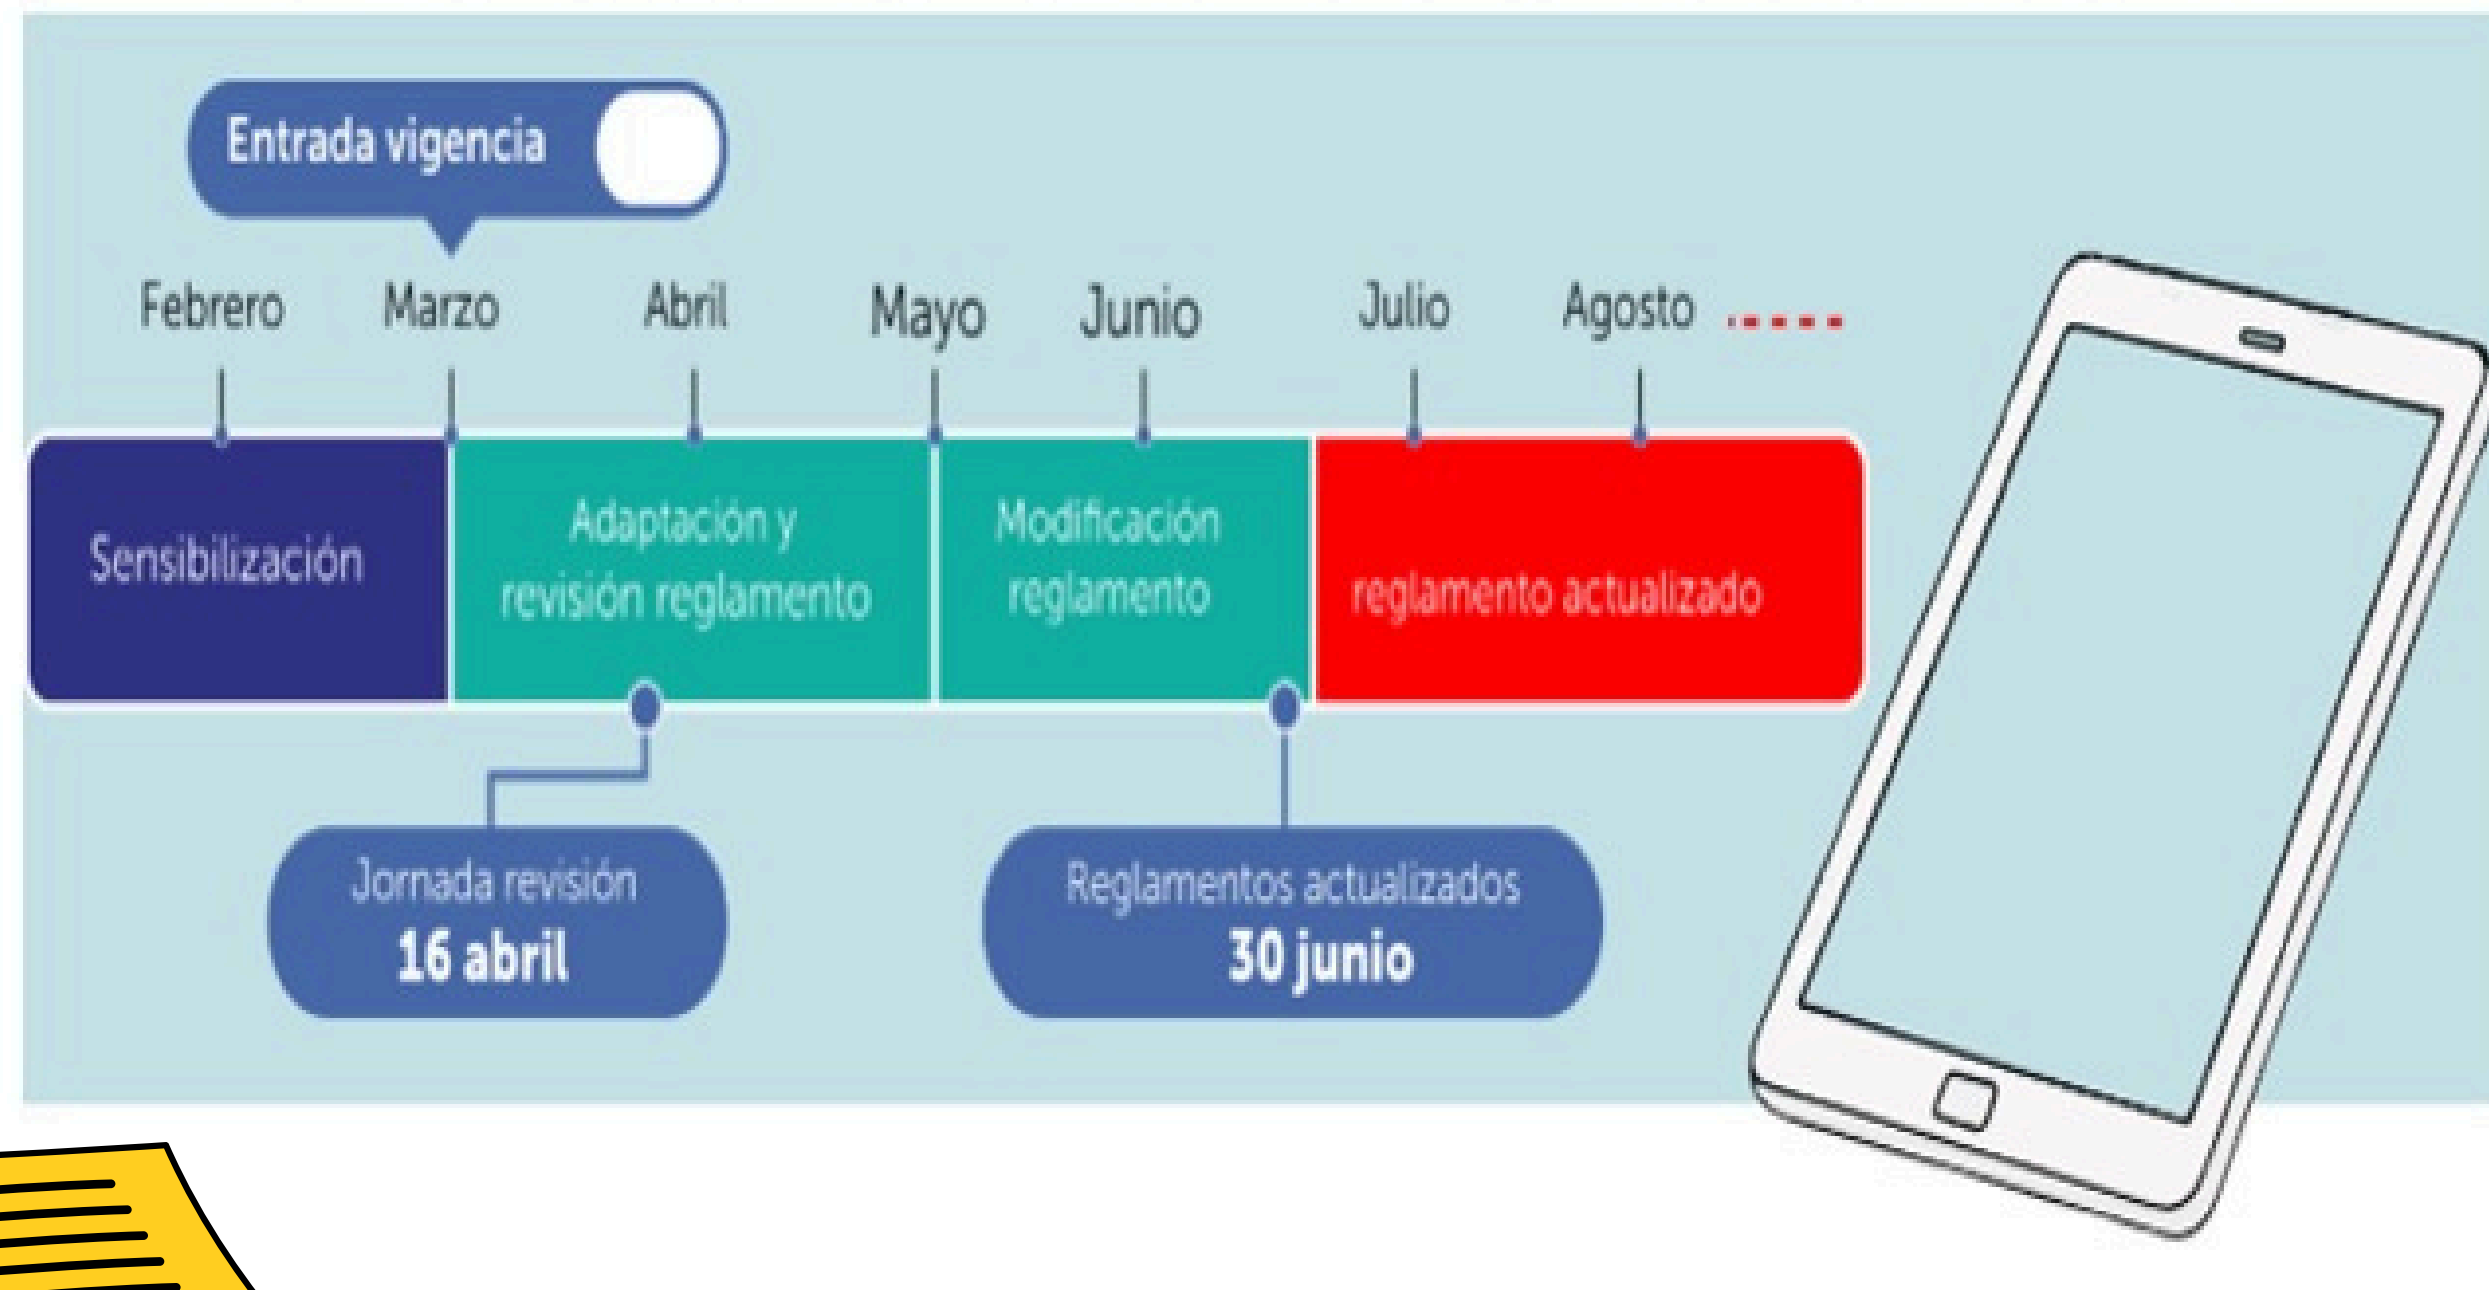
Entrada vigencia

Febrero Marzo Abril Mayo Junio Julio Agosto

Sensibilización

Adaptación y revisión reglamento

Modificación reglamento

reglamento actualizado

Jornada revisión
16 abril

Reglamentos actualizados
30 junio